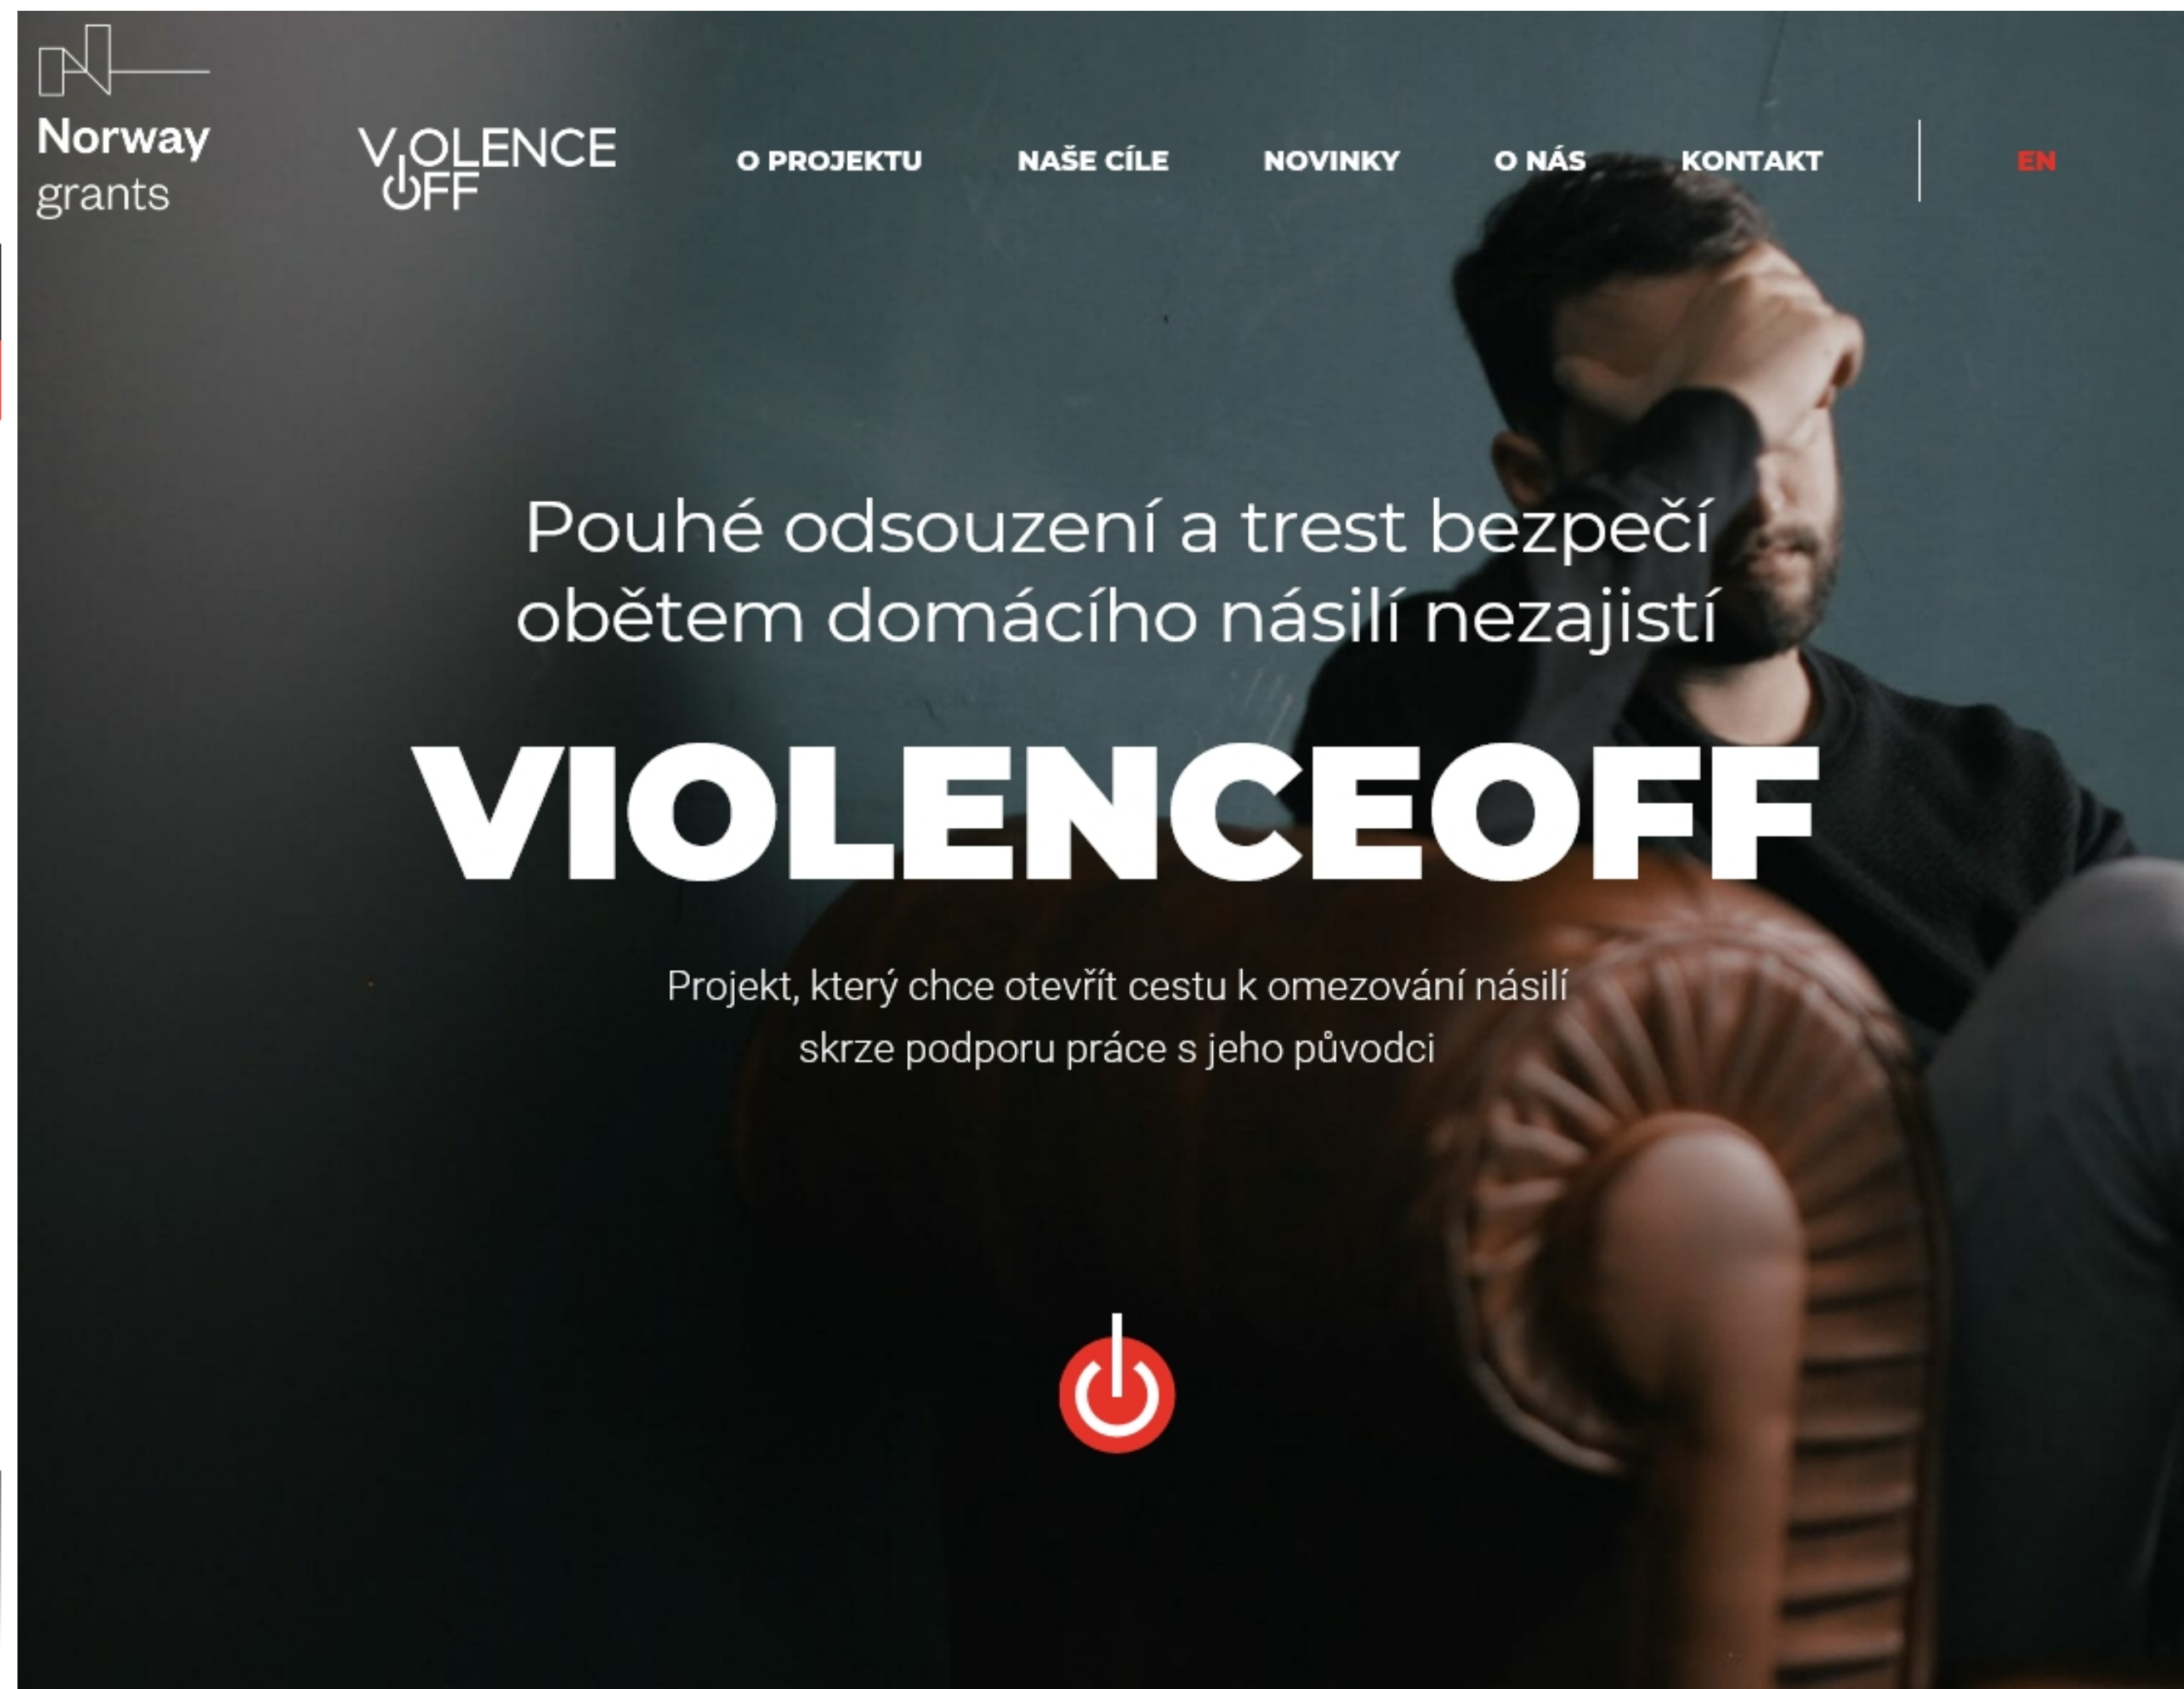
Norway grants

VIOLENCE OFF

O PROJEKTU NAŠE CÍLE NOVINKY O NÁS KONTAKT EN

Pouhé odsouzení a trest bezpečí obětem domácího násilí nezajistí

VIOLENCEOFF

Projekt, který chce otevřít cestu k omezování násilí skrze podporu práce s jeho původci